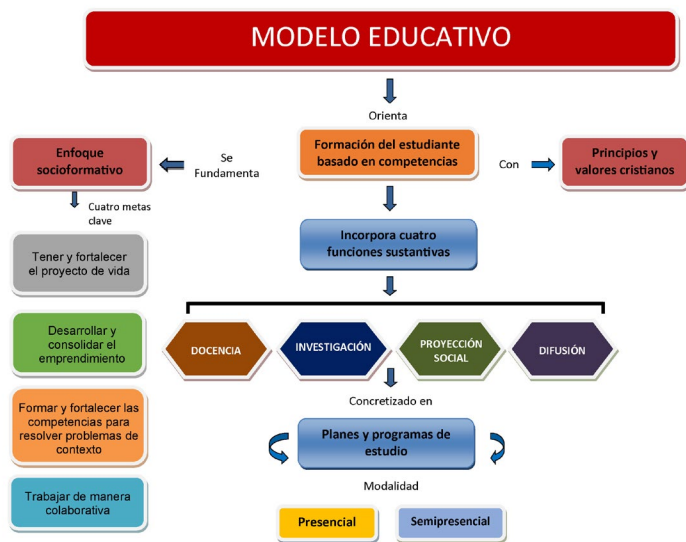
MODELO EDUCATIVO

Orienta

Formación del estudiante basado en competencias

Se Fundamenta

Enfoque socioformativo

Con

Principios y valores cristianos

Cuatro metas clave

Tener y fortalecer el proyecto de vida

Desarrollar y consolidar el emprendimiento

Formar y fortalecer las competencias para resolver problemas de contexto

Trabajar de manera colaborativa

Incorpora cuatro funciones sustantivas

DOCENCIA

INVESTIGACIÓN

PROYECCIÓN SOCIAL

DIFUSIÓN

Concretizado en

Planes y programas de estudio

Modalidad

Presencial

Semipresencial